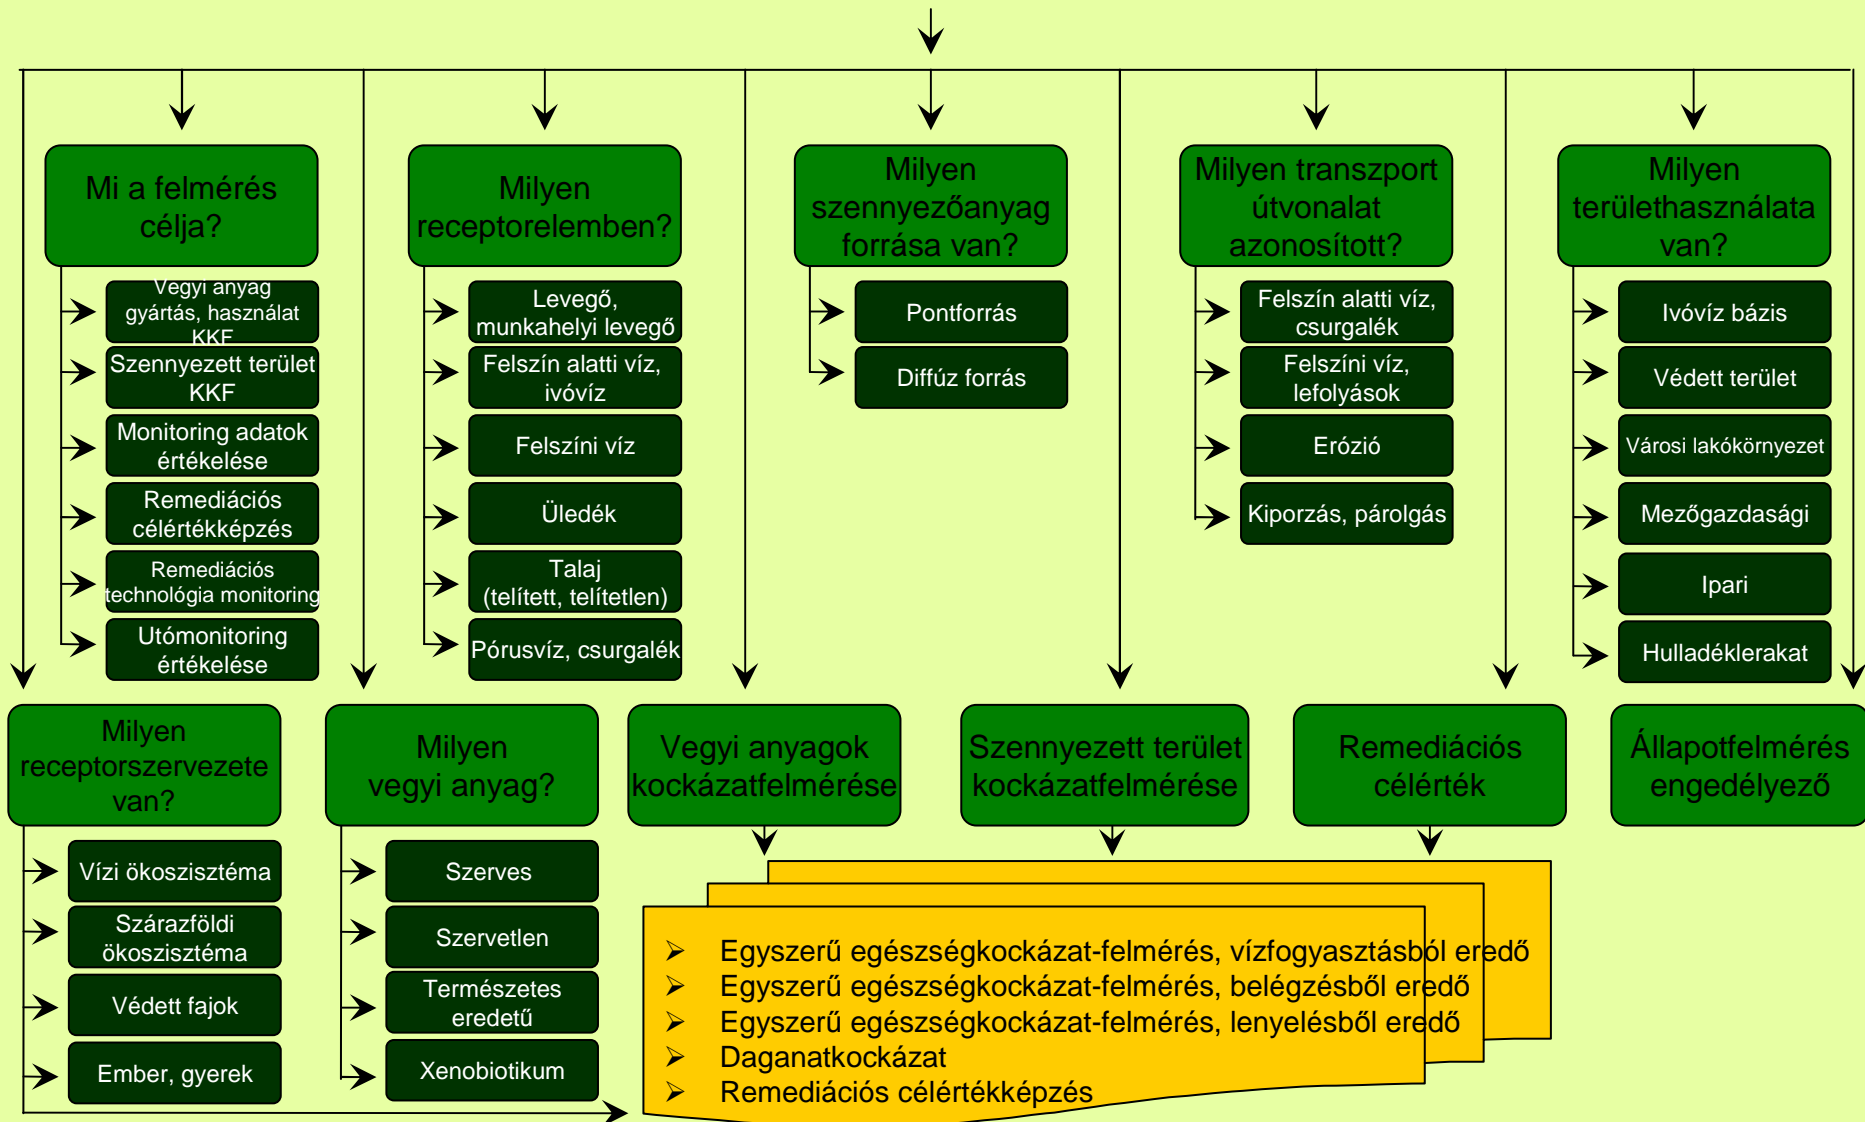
Mi a felmérés célja?

Vegyi anyag gyártás, használat KKF

Szennyezett terület KKF

Monitoring adatok értékelése

Remediációs célértékképzés

Remediációs technológia monitoring

Utómonitoring értékelése

Milyen receptorelemben?

Levegő, munkahelyi levegő

Felszín alatti víz, ivóvíz

Felszíni víz

Üledék

Talaj (telített, telítetlen)

Pórusvíz, csurgalék

Milyen szennyezőanyag forrása van?

Pontforrás

Diffúz forrás

Milyen transzport útvonalat azonosított?

Felszín alatti víz, csurgalék

Felszíni víz, lefolyások

Erózió

Kiporzás, párolgás

Milyen területhasználata van?

Ivóvíz bázis

Védett terület

Városi lakókörnyezet

Mezőgazdasági

Ipari

Hulladéklerakat

Milyen receptorszervezete van?

Vízi ökoszisztéma

Szárazföldi ökoszisztéma

Védett fajok

Ember, gyerek

Milyen vegyi anyag?

Szerves

Szervetlen

Természetes eredetű

Xenobiotikum

Vegyi anyagok kockázatfelmérése

Szennyezett terület kockázatfelmérése

Remediációs célérték

Állapotfelmérés engedélyező

➢ Egyszerű egészségkockázat-felmérés, vízfogyasztásból eredő
➢ Egyszerű egészségkockázat-felmérés, belégzésből eredő
➢ Egyszerű egészségkockázat-felmérés, lenyelésből eredő
➢ Daganatkockázat
➢ Remediációs célértékképzés